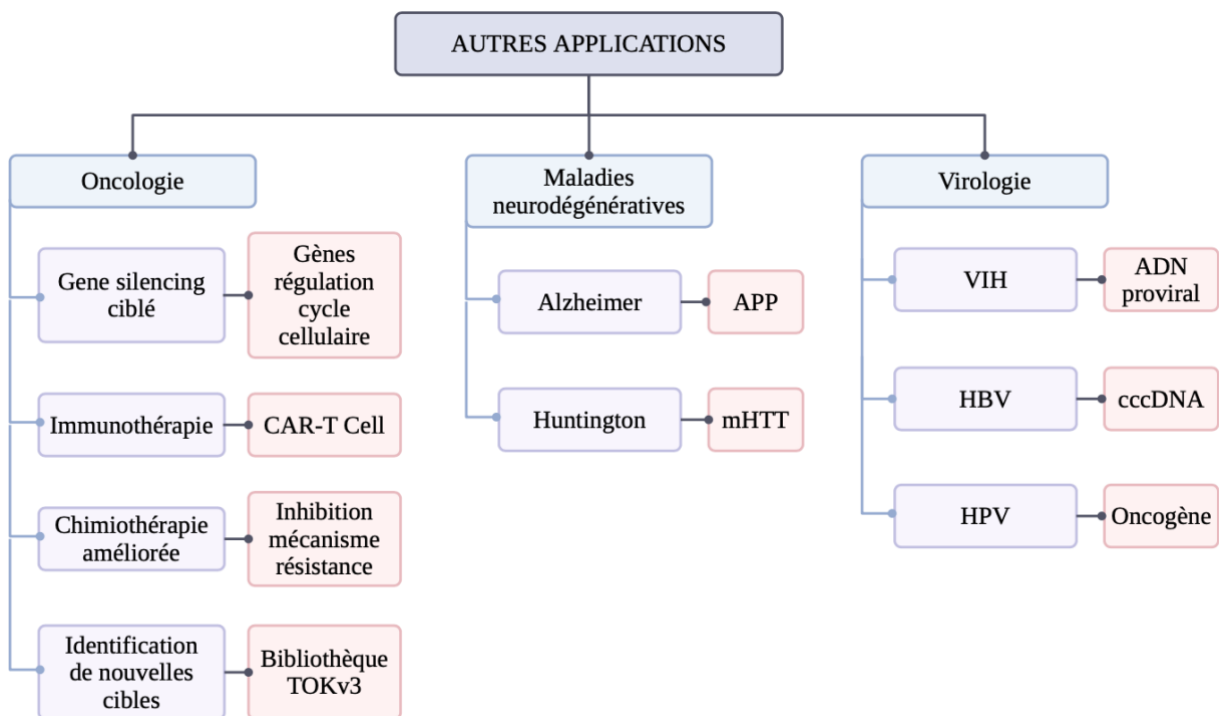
AUTRES APPLICATIONS

Oncologie

Gene silencing ciblé

Gènes régulation cycle cellulaire

Immunothérapie

CAR-T Cell

Chimiothérapie améliorée

Inhibition mécanisme résistance

Identification de nouvelles cibles

Bibliothèque TOKv3

Maladies neurodégénératives

Alzheimer

APP

Huntington

mHTT

Virologie

VIH

ADN proviral

HBV

cccDNA

HPV

Oncogène